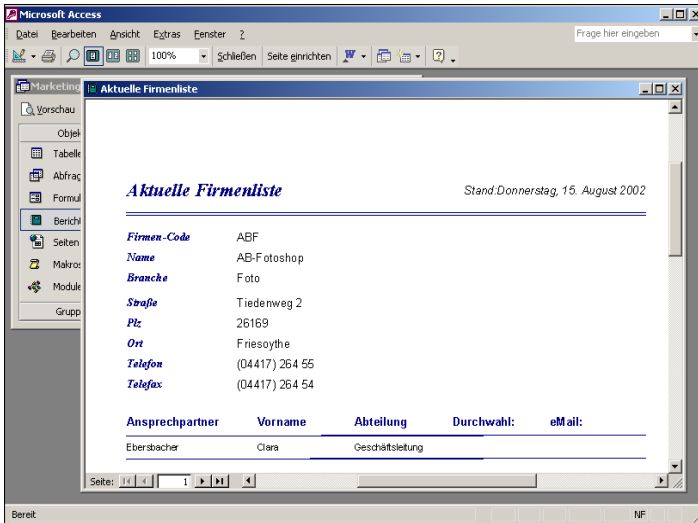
Microsoft Access

Datei Bearbeiten Ansicht Extras Fenster ?

Frage hier eingeben

100% Schließen Seite einrichten

Marketing

Vorschau

Objek

Tabelle

Abfrag

Formul

Bericht

Seiten

Makros

Module

Grupp

Aktuelle Firmenliste

Aktuelle Firmenliste

Stand:Donnerstag, 15. August 2002

| | |
|---|---|
| Firmen-Code | ABF |
| Name | AB-Fotoshop |
| Branche | Foto |
| Straße | Tiedenweg 2 |
| Plz | 26169 |
| Ort | Friesoythe |
| Telefon | (04417) 264 55 |
| Telefax | (04417) 264 54 |

| Ansprechpartner | Vorname | Abteilung | Durchwahl: | eMail: |
|---|---|---|---|---|
| Ebersbacher | Clara | Geschäftsleitung | | |

Seite: 1

Bereit

NF